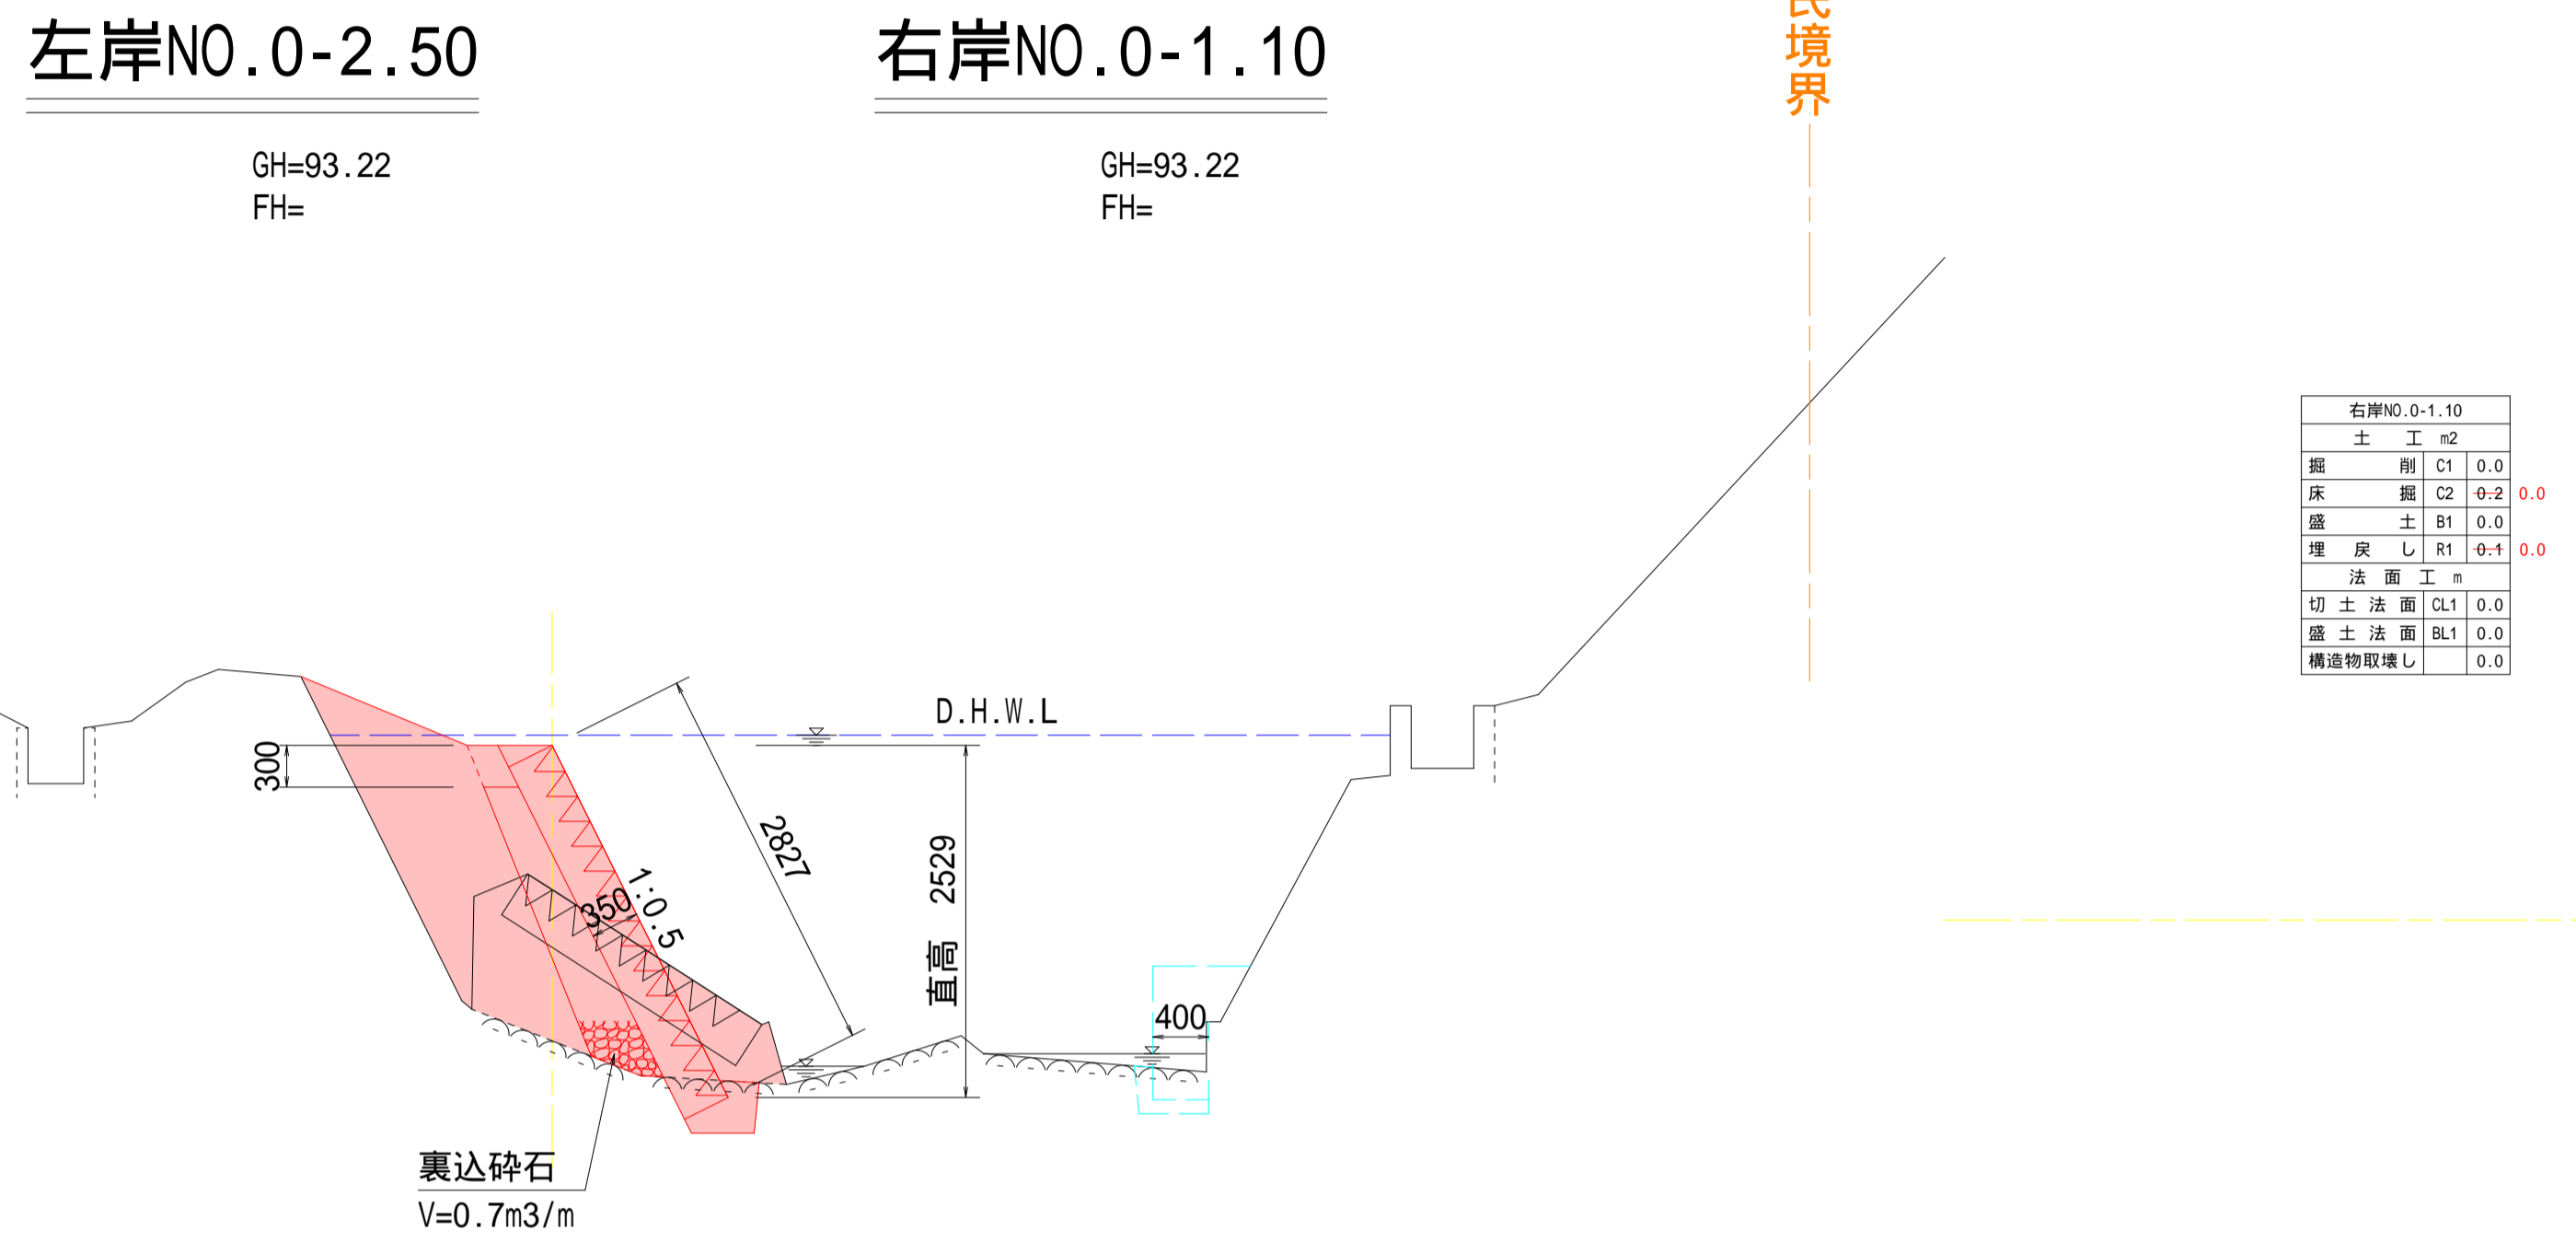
左岸NO.0-2.50

右岸NO.0-1.10

民
境
界

GH=93.22
FH=

GH=93.22
FH=

| 右岸NO.0-1.10 | | |
|---|---|---|
| 土　工　m2 | | |
| 掘　削 | C1 | 0.0 |
| 床　掘 | C2 | 0.2 0.0 |
| 盛　土 | B1 | 0.0 |
| 埋　戻　し | R1 | 0.1 0.0 |
| 法　面　工　m | | |
| 切　土　法　面 | CL1 | 0.0 |
| 盛　土　法　面 | BL1 | 0.0 |
| 構造物取壊し | | 0.0 |

D.H.W.L

300

2827

1:0.5

350

直高　2529

400

裏込砕石
V=0.7m3/m